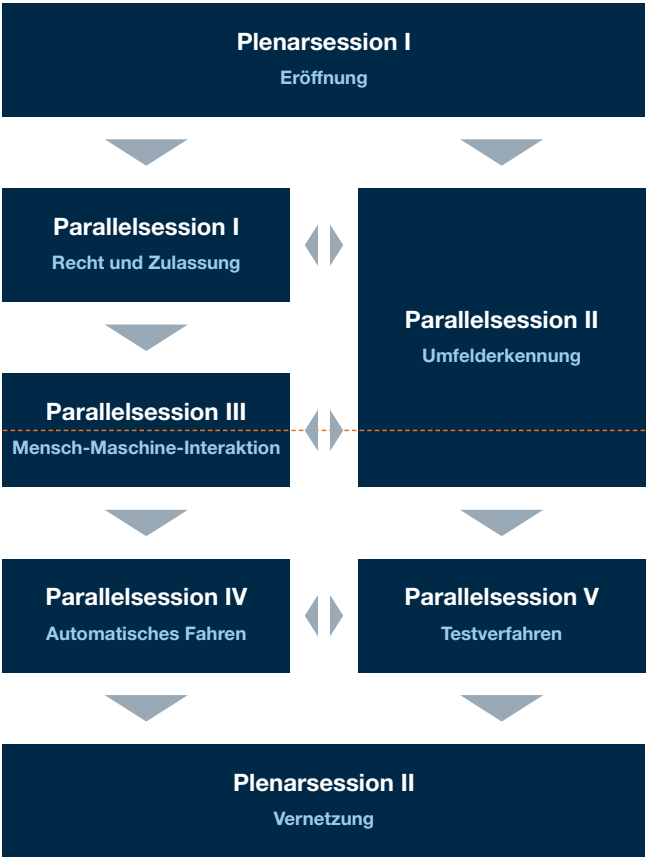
Plenarsession I
Eröffnung

Parallelsession I
Recht und Zulassung

Parallelsession II
Umfelderkennung

Parallelsession III
Mensch-Maschine-Interaktion

Parallelsession IV
Automatisches Fahren

Parallelsession V
Testverfahren

Plenarsession II
Vernetzung